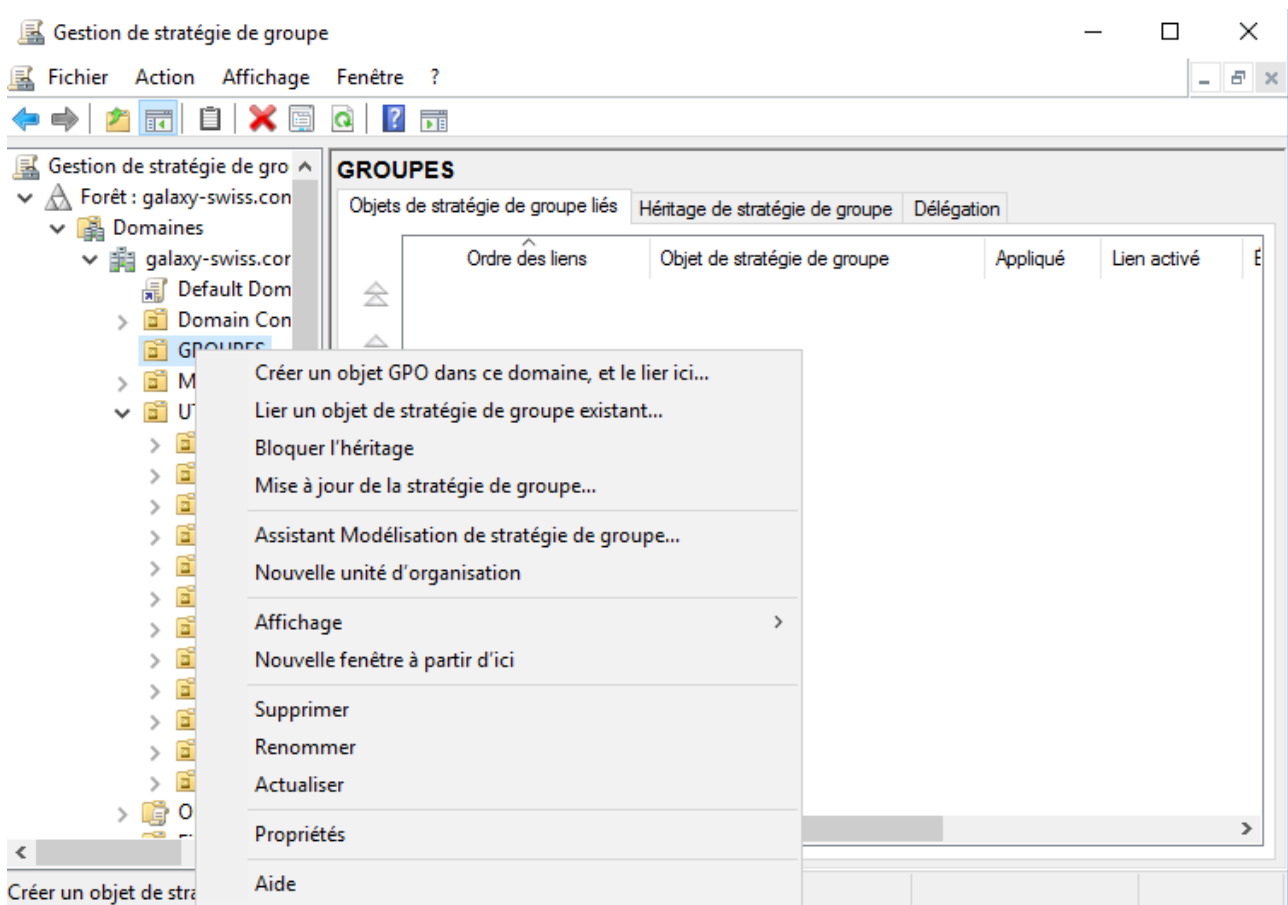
Gestion de stratégie de groupe

Fichier Action Affichage Fenêtre ?

Gestion de stratégie de gro
Forêt : galaxy-swiss.con
Domaines
galaxy-swiss.cor
Default Dom
Domain Con
GROUPES
M
UT
O

GROUPES

Objets de stratégie de groupe liés | Héritage de stratégie de groupe | Délégation

| Ordre des liens | Objet de stratégie de groupe | Appliqué | Lien activé | E |
|---|---|---|---|---|

Créer un objet GPO dans ce domaine, et le lier ici...
Lier un objet de stratégie de groupe existant...
Bloquer l'héritage
Mise à jour de la stratégie de groupe...
Assistant Modélisation de stratégie de groupe...
Nouvelle unité d'organisation
Affichage
Nouvelle fenêtre à partir d'ici
Supprimer
Renommer
Actualiser
Propriétés
Aide

Créer un objet de stra